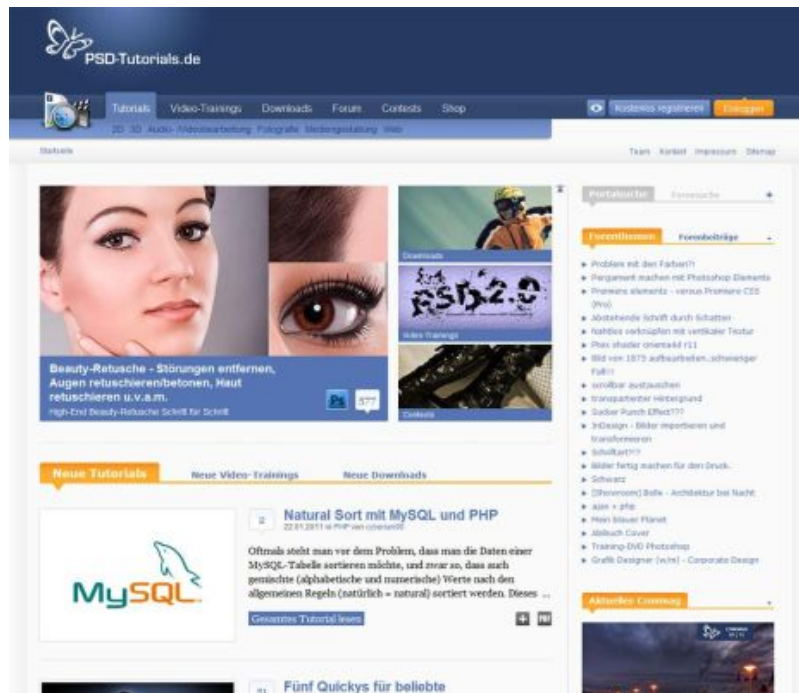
PSD-Tutorials.de

Tutorials Video-Trainings Downloads Forum Contests Shop

Kostenlos registrieren Einloggen

2D 3D Audio- Videobearbeitung Fotografie Mediengestaltung Web

Startseite

Team Kontakt Impressum Sitemap

Downloads

PSD 2.0

Video-Trainings

Contests

Beauty-Retusche - Störungen entfernen, Augen retuschieren/betonen, Haut retuschieren u.v.a.m.

High-End Beauty-Retusche Schritt für Schritt

Ps 577

Portalsuche Forensuche

Forenthemen Forenbeiträge

Probleme mit den Farben?!

Pergament machen mit Photoshop Elements

Premiere elements - versus Premiere CS5 (Pro)

Abstehende Schrift durch Schatten

Nahtlos verknüpfen mit vertikaler Textur

Phex shader cinema4d r11

Bild von 1873 aufbearbeiten...schwieriger Fall!!

scrollbar austauschen

transparenter Hintergrund

Sucker Punch Effect???

InDesign - Bilder importieren und transformieren

Schriftart??

Bilder fertig machen für den Druck.

Schwarz

[Panorama] Bolle - Architektur bei Nacht

ajax + php

Mein blauer Planet

Abibuch Cover

Training-DVD Photoshop

Grafik Designer (w/m) - Corporate Design

Neue Tutorials Neue Video-Trainings Neue Downloads

MySQL

2

Natural Sort mit MySQL und PHP

22.01.2011 in PHP von cybersam

Oftmals steht man vor dem Problem, dass man die Daten einer MySQL-Tabelle sortieren möchte, und zwar so, dass auch gemischte (alphabetische und numerische) Werte nach den allgemeinen Regeln (natürlich = natural) sortiert werden. Dieses ...

Gesamtes Tutorial lesen

Aktuelles Community

Fünf Quickys für beliebte